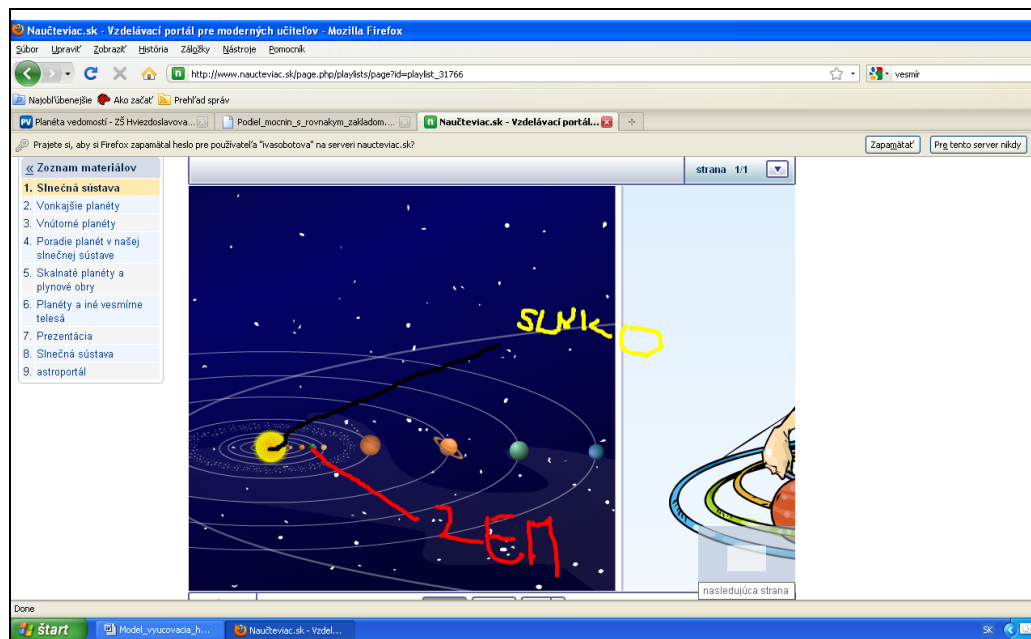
Naučteviac.sk - Vzdelávací portál pre moderných učiteľov - Mozilla Firefox

Súbor Upraviť Zobraziť História Záložky Nástroje Pomocník

http://www.naucteviac.sk/page.php/playlists/page?id=playlist_31766

vesmír

Najobľúbenejšie Ako začať Prehľad správ

Planéta vedomostí - ZŠ Hviezdoslavova... Podiel_mocnin_s_rovnakym_zakladom.... Naučteviac.sk - Vzdelávací portál...

Prajete si, aby si Firefox zapamätal heslo pre používateľa "ivasobotova" na serveri naucteviac.sk? Zapamätať Pre tento server nikdy

« Zoznam materiálov

1. Slnečná sústava
2. Vonkajšie planéty
3. Vnútorné planéty
4. Poradie planét v našej slnečnej sústave
5. Skalnaté planéty a plynové obry
6. Planéty a iné vesmírne telesá
7. Prezentácia
8. Slnečná sústava
9. astroportál

strana 1/1

SLNKO

ZEM

nasledujúca strana

Done

štart Model_vyucovacia_h... Naučteviac.sk - Vzdel...

SK